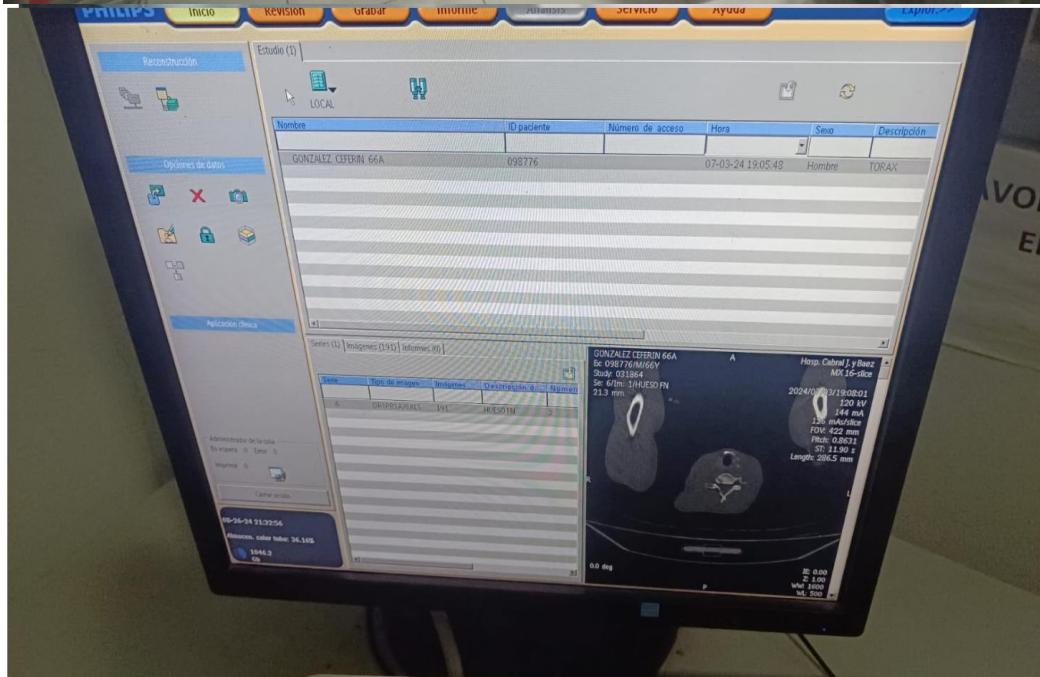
PHILIPS Inicio Revisión Grabar Informe Análisis Servicio Ayuda Explor>>

Reconstrucción

Estudio (1)

LOCAL

| Nombre | ID paciente | Número de acceso | Hora | Sexo | Descripción |
|---|---|---|---|---|---|
| GONZALEZ CEFERIN 66A | 098776 | | 07-03-24 19:05:48 | Hombre | TORAX |

Opciones de datos

Aplicación clínica

Series (1) Imágenes (191) Informes (0)

| Serie | Tipo de imagen | Imágenes | Descripción d | Númer |
|---|---|---|---|---|
| 6 | ORIGINAL\AXIAL | 191 | HUESO FN | 3 |

Administrador de la cola
En espera 0 Error 0
Imprimir 0

Cerrar acceso

08-26-24 21:32:56
Almacen. calor tubo: 36.16%
1846.2 Gb

GONZALEZ CEFERIN 66A
Ex: 098776/M/66Y
Study: 031864
Se: 6/Im: 1/HUESO FN
21.3 mm

A

Hosp. Cabral J. y Baez
MX 16-slice
2024/0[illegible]/03/19:08:01
120 kV
144 mA
136 mAs/slice
FOV: 422 mm
Pitch: 0.8631
ST: 11.90 s
Length: 286.5 mm

0.0 deg

P

R: 0.00
Z: 1.00
WW: 1600
WL: 500

VO
E